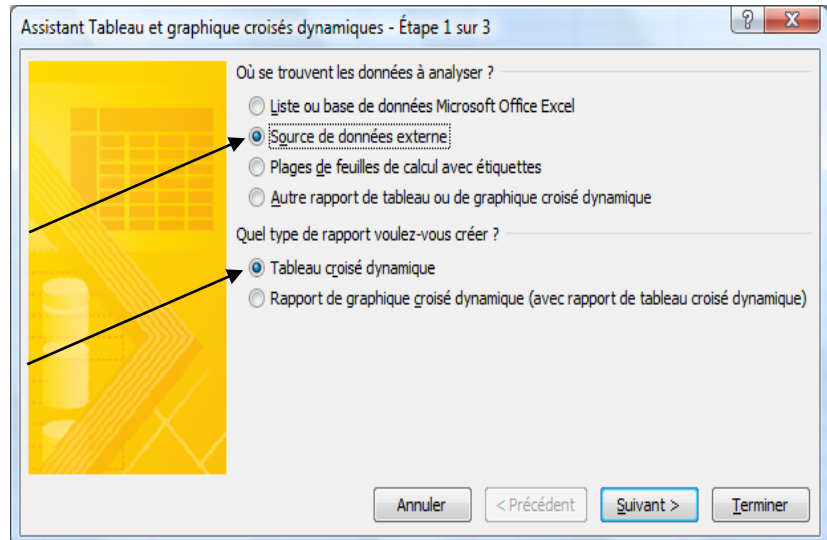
Assistant Tableau et graphique croisés dynamiques - Étape 1 sur 3

?

X

Où se trouvent les données à analyser ?

Liste ou base de données Microsoft Office Excel

Source de données externe

Plages de feuilles de calcul avec étiquettes

Autre rapport de tableau ou de graphique croisé dynamique

Quel type de rapport voulez-vous créer ?

Tableau croisé dynamique

Rapport de graphique croisé dynamique (avec rapport de tableau croisé dynamique)

Annuler

< Précédent

Suivant >

Terminer